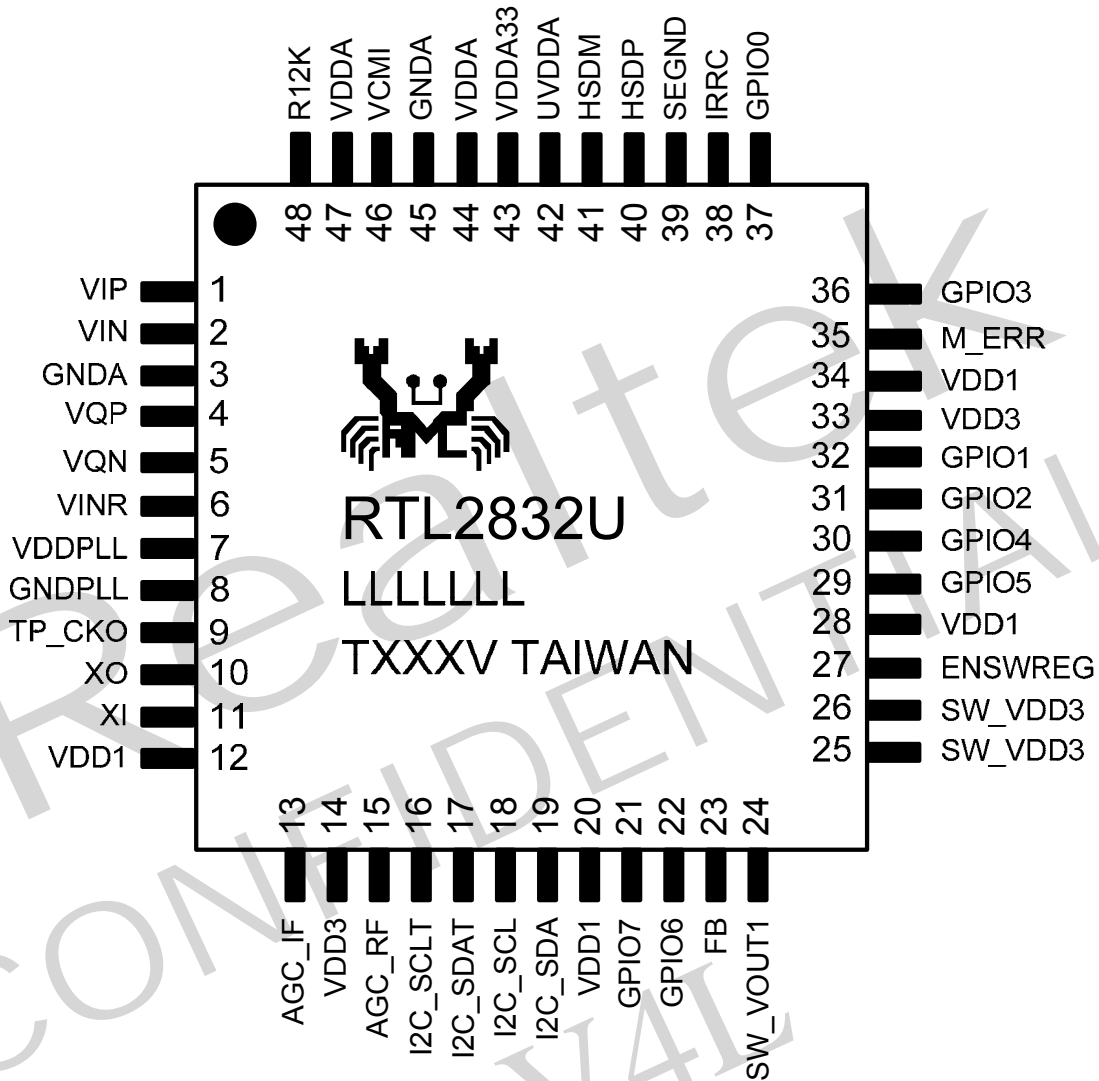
R12K VDDA VCMI GNDA VDDA VDDA33 UVDDA HSDM HSDP SEGND IRRC GPIO0

48 47 46 45 44 43 42 41 40 39 38 37

VIP 1
VIN 2
GNDA 3
VQP 4
VQN 5
VINR 6
VDDPLL 7
GNDPLL 8
TP_CKO 9
XO 10
XI 11
VDD1 12

RTL2832U
LLLLLLL
TXXXV TAIWAN

36 GPIO3
35 M_ERR
34 VDD1
33 VDD3
32 GPIO1
31 GPIO2
30 GPIO4
29 GPIO5
28 VDD1
27 ENSWREG
26 SW_VDD3
25 SW_VDD3

13 14 15 16 17 18 19 20 21 22 23 24

AGC_IF VDD3 AGC_RF I2C_SCLT I2C_SDAT I2C_SCL I2C_SDA VDD1 GPIO7 GPIO6 FB SW_VOUT1

Realtek
CONFIDENTIAL
V4L